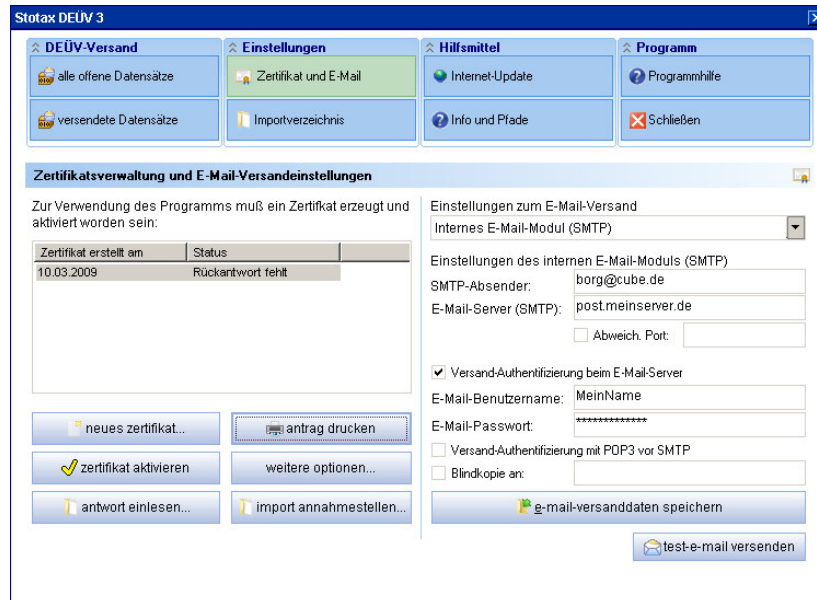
Stotax DEÜV 3

DEÜV-Versand
alle offene Datensätze
versendete Datensätze

Einstellungen
Zertifikat und E-Mail
Importverzeichnis

Hilfsmittel
Internet-Update
Info und Pfade

Programm
Programmhilfe
Schließen

Zertifikatsverwaltung und E-Mail-Versandeinstellungen

Zur Verwendung des Programms muß ein Zertifkat erzeugt und aktiviert worden sein:

| Zertifikat erstellt am | Status |
|---|---|
| 10.03.2009 | Rückantwort fehlt |

neues zertifikat...
antrag drucken
zertifikat aktivieren
weitere optionen...
antwort einlesen...
import annahmestellen...

Einstellungen zum E-Mail-Versand
Internes E-Mail-Modul (SMTP)

Einstellungen des internen E-Mail-Moduls (SMTP)
SMTP-Absender: borg@cube.de
E-Mail-Server (SMTP): post.meinserver.de
Abweich. Port:

Versand-Authentifizierung beim E-Mail-Server
E-Mail-Benutzername: MeinName
E-Mail-Passwort: *************
Versand-Authentifizierung mit POP3 vor SMTP
Blindkopie an:

e-mail-versanddaten speichern
test-e-mail versenden